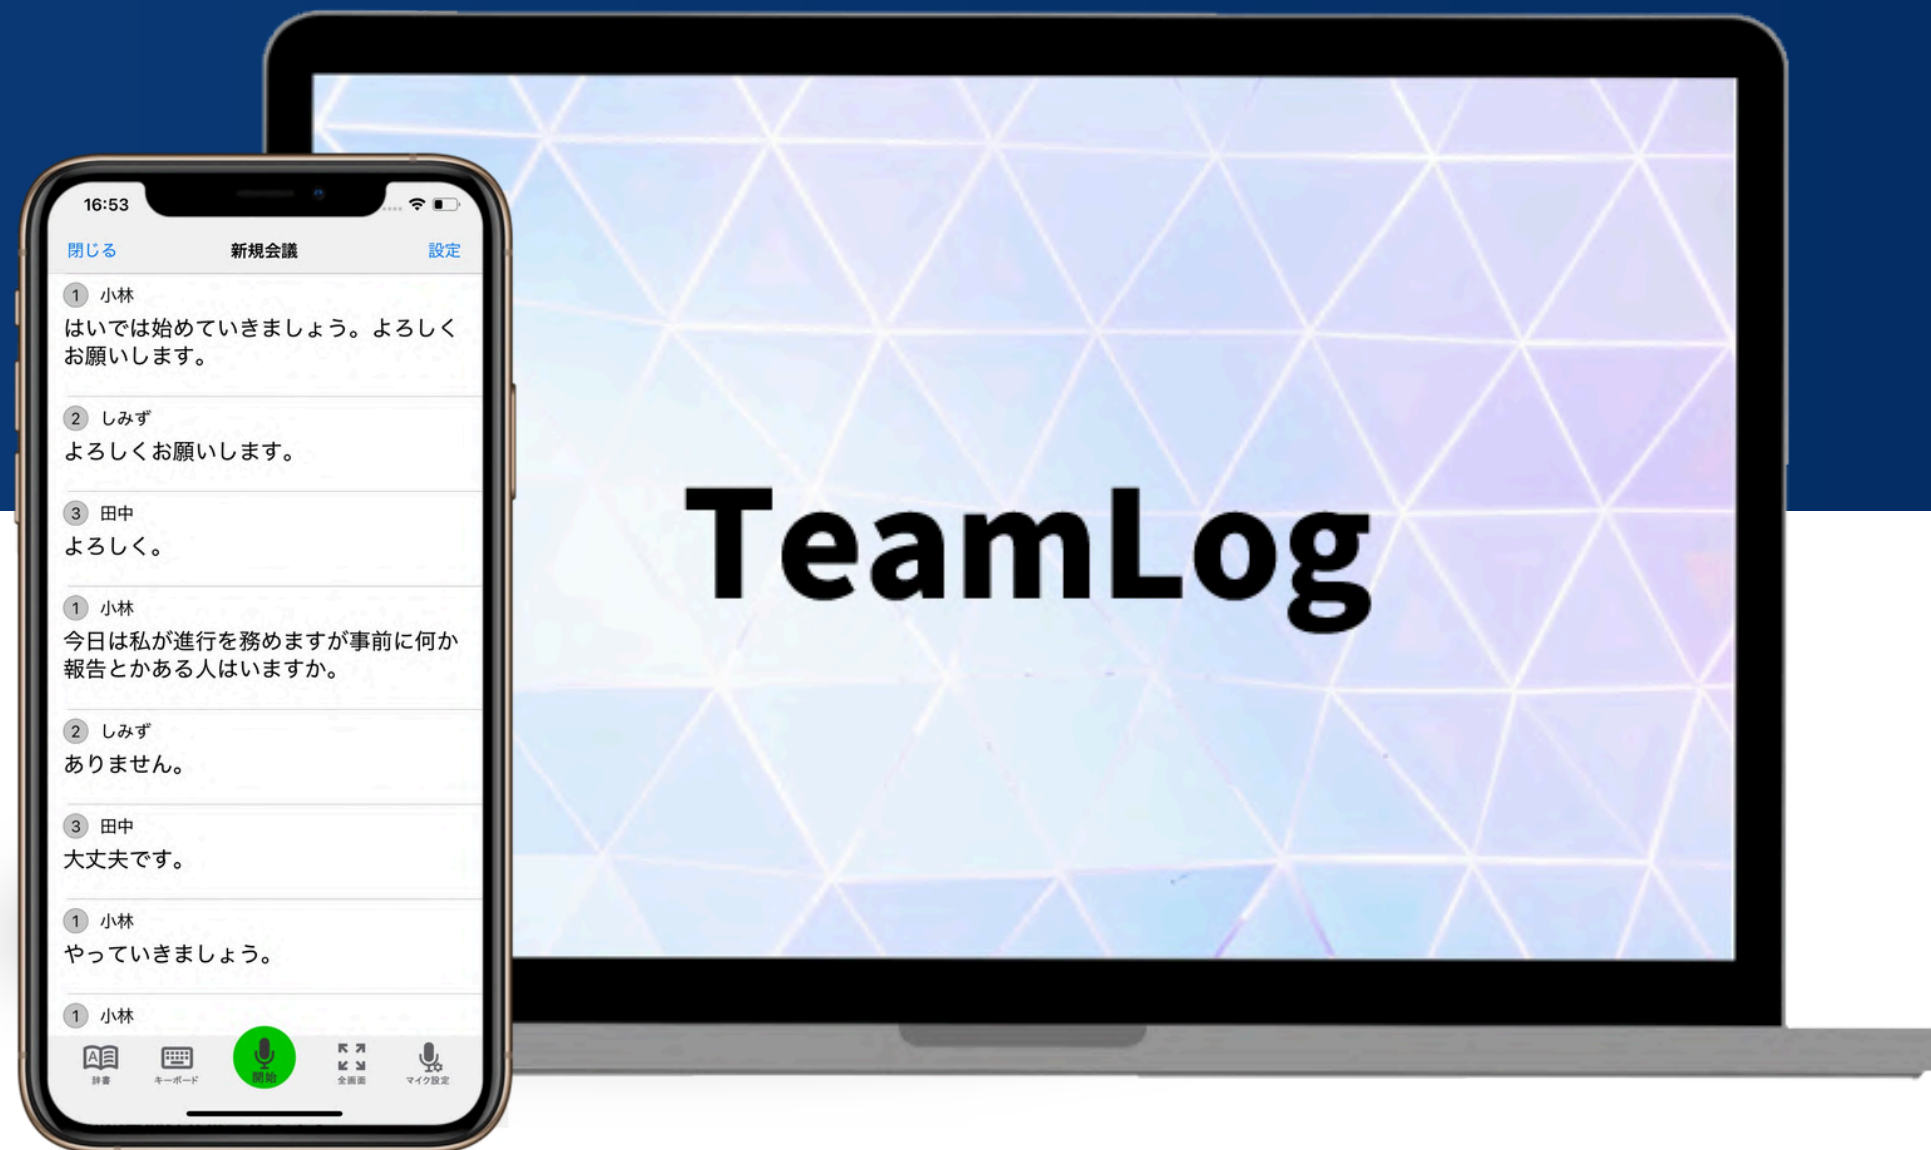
16:53

閉じる 新規会議 設定

1 小林
はいでは始めていきましょう。よろしくお願いします。

2 しみず
よろしくお願いします。

3 田中
よろしく。

1 小林
今日は私が進行を務めますが事前に何か報告とかある人はいますか。

2 しみず
ありません。

3 田中
大丈夫です。

1 小林
やっていきましょう。

1 小林

辞書 キーボード 開始 全画面 マイク設定

TeamLog